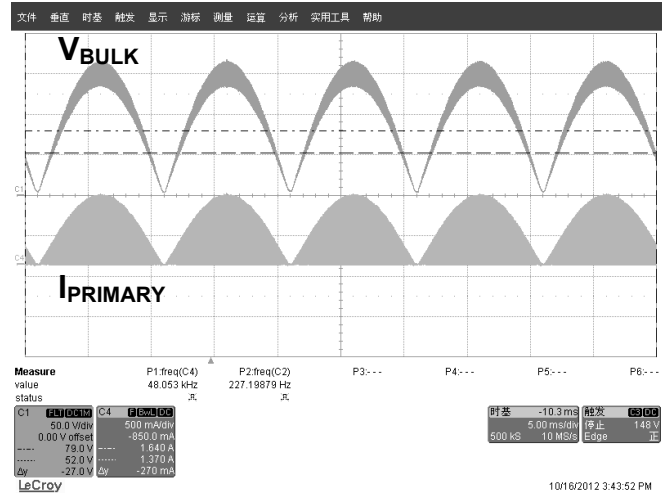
文件 垂直 时基 触发 显示 游标 测量 运算 分析 实用工具 帮助

$V_{BULK}$

C1

C4

$I_{PRIMARY}$

| Measure | P1:freq(C4) | P2:freq(C2) | P3:- - - | P4:- - - | P5:- - - | P6:- - - |
|---|---|---|---|---|---|---|
| value | 48.053 kHz | 227.19879 Hz | | | | |
| status | | | | | | |

C1 FLT DC1M
50.0 V/div
0.00 V offset
79.0 V
52.0 V
Δy -27.0 V

C4 F BwL DC
500 mA/div
-850.0 mA
1.640 A
1.370 A
Δy -270 mA

时基 -10.3 ms
5.00 ms/div
500 kS 10 MS/s

触发 C3 DC
停止 148 V
Edge 正

LeCroy

10/16/2012 3:43:52 PM